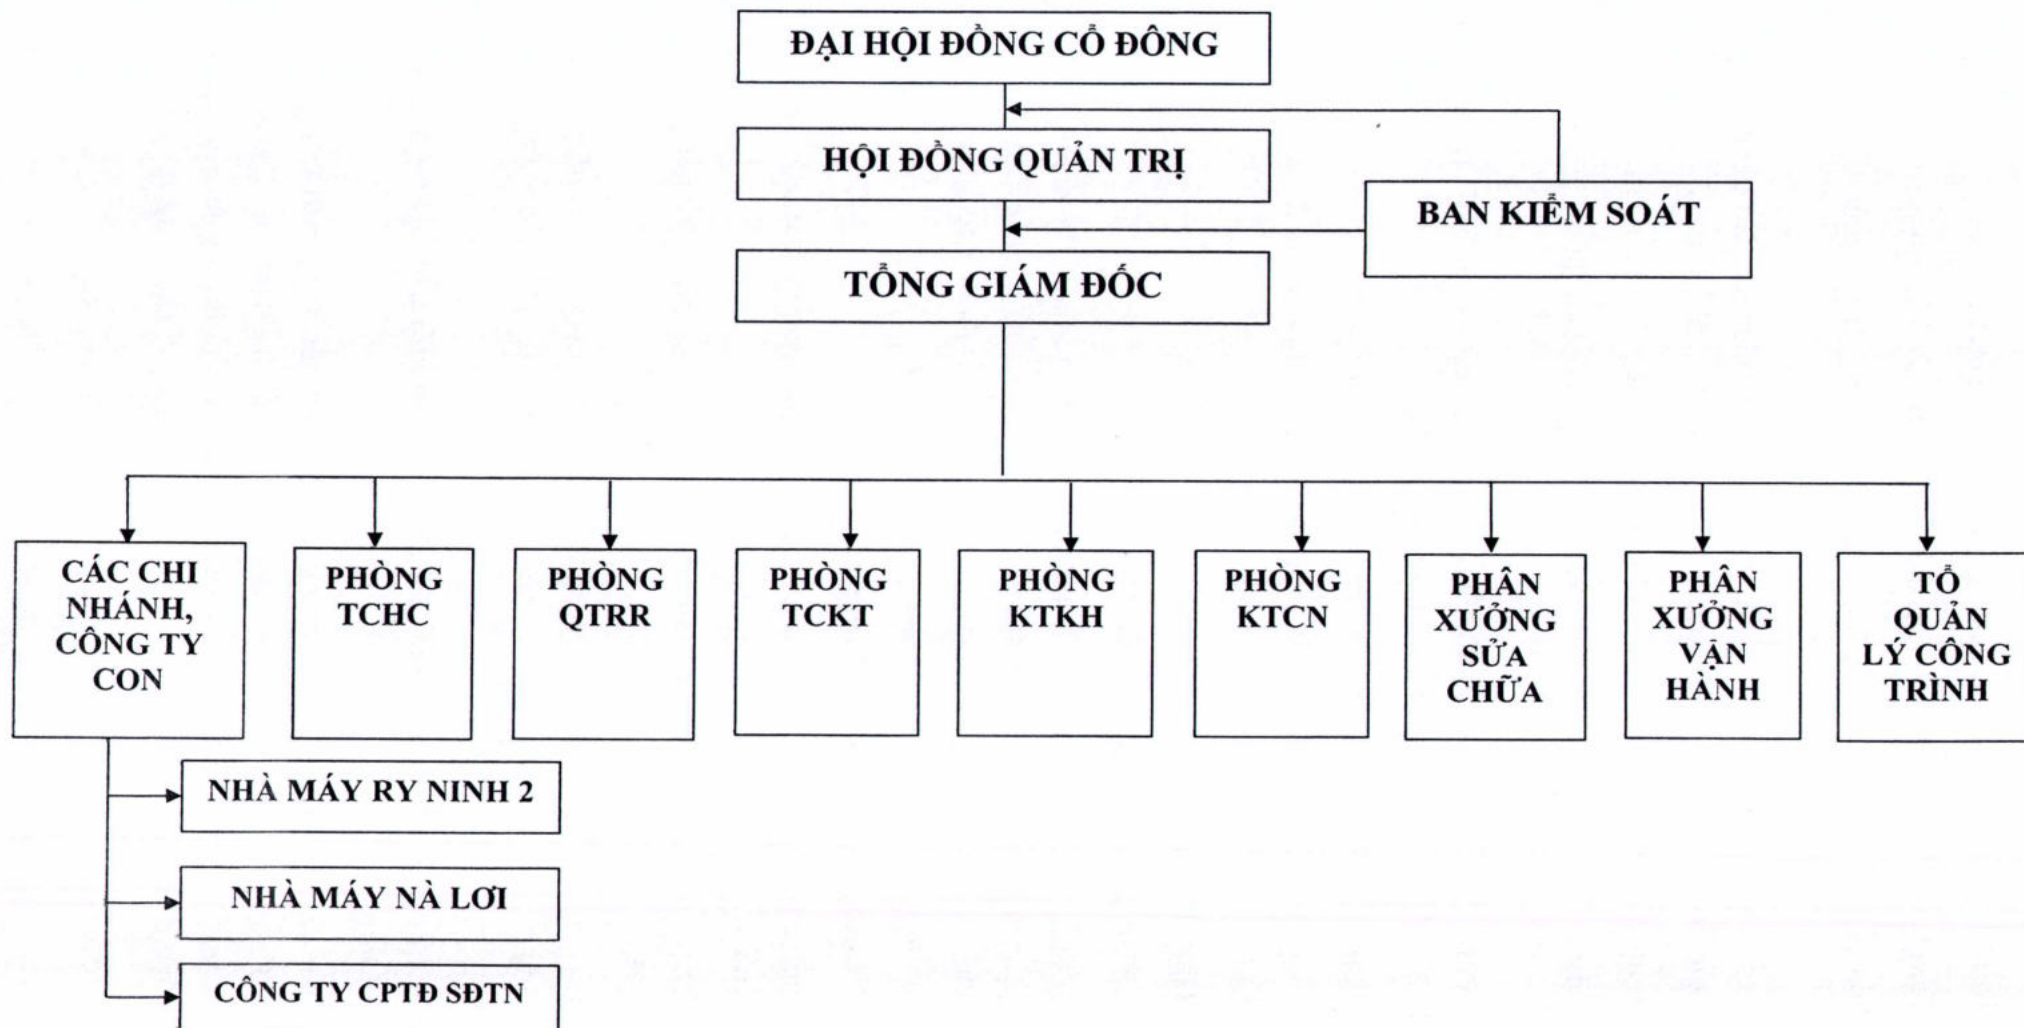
ĐẠI HỘI ĐỒNG CỔ ĐÔNG

HỘI ĐỒNG QUẢN TRỊ

BAN KIỂM SOÁT

TỔNG GIÁM ĐỐC

CÁC CHI NHÁNH, CÔNG TY CON

PHÒNG TCHC

PHÒNG QTRR

PHÒNG TCKT

PHÒNG KTKH

PHÒNG KTCN

PHÂN XƯỞNG SỬA CHỮA

PHÂN XƯỞNG VẬN HÀNH

TỔ QUẢN LÝ CÔNG TRÌNH

NHÀ MÁY RY NINH 2

NHÀ MÁY NÀ LƠI

CÔNG TY CPTĐ SĐTN